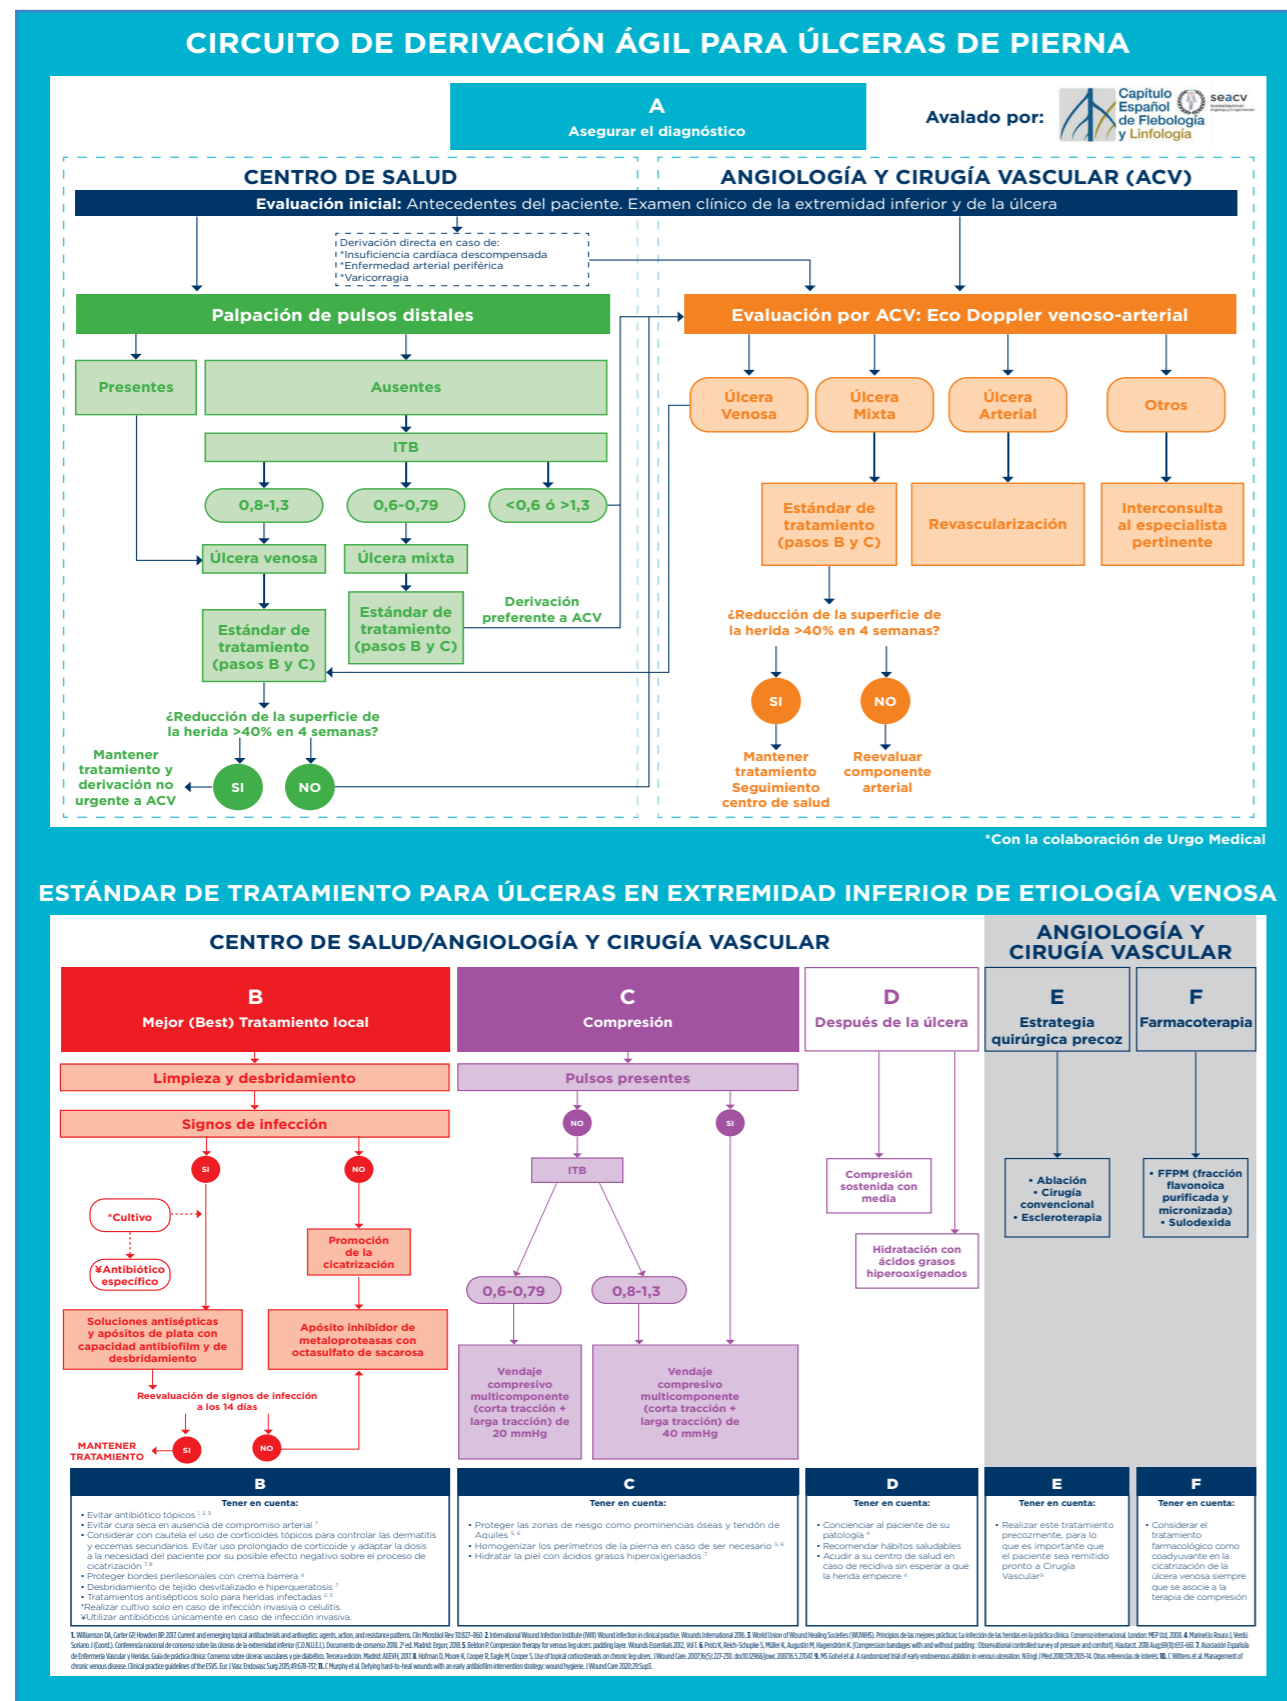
CIRCUITO DE DERIVACIÓN ÁGIL PARA ÚLCERAS DE PIERNA

A
Asegurar el diagnóstico

Avalado por: Capítulo Español de Flebología y Linfología seacv

CENTRO DE SALUD

ANGIOLOGÍA Y CIRUGÍA VASCULAR (ACV)

Evaluación inicial: Antecedentes del paciente. Examen clínico de la extremidad inferior y de la úlcera

Derivación directa en caso de:
*Insuficiencia cardíaca descompensada
*Enfermedad arterial periférica
*Varicorragia

Palpación de pulsos distales

Presentes

Ausentes

ITB

0,8-1,3

0,6-0,79

<0,6 ó >1,3

Úlcera venosa

Úlcera mixta

Estándar de tratamiento (pasos B y C)

Estándar de tratamiento (pasos B y C)

Derivación preferente a ACV

¿Reducción de la superficie de la herida >40% en 4 semanas?

Mantener tratamiento y derivación no urgente a ACV

SI

NO

Evaluación por ACV: Eco Doppler venoso-arterial

Úlcera Venosa

Úlcera Mixta

Úlcera Arterial

Otros

Estándar de tratamiento (pasos B y C)

Revascularización

Interconsulta al especialista pertinente

¿Reducción de la superficie de la herida >40% en 4 semanas?

SI

NO

Mantener tratamiento Seguimiento centro de salud

Reevaluar componente arterial

*Con la colaboración de Urgo Medical

ESTÁNDAR DE TRATAMIENTO PARA ÚLCERAS EN EXTREMIDAD INFERIOR DE ETIOLOGÍA VENOSA

CENTRO DE SALUD/ANGIOLOGÍA Y CIRUGÍA VASCULAR

ANGIOLOGÍA Y CIRUGÍA VASCULAR

B
Mejor (Best) Tratamiento local

C
Compresión

D
Después de la úlcera

E
Estrategia quirúrgica precoz

F
Farmacoterapia

Limpieza y desbridamiento

Signos de infección

SI

NO

*Cultivo

¥Antibiótico específico

Promoción de la cicatrización

Soluciones antisépticas y apósitos de plata con capacidad antibiofilm y de desbridamiento

Apósito inhibidor de metaloproteasas con octasulfato de sacarosa

Reevaluación de signos de infección a los 14 días

MANTENER TRATAMIENTO

SI

NO

Pulsos presentes

NO

SI

ITB

0,6-0,79

0,8-1,3

Vendaje compresivo multicomponente (corta tracción + larga tracción) de 20 mmHg

Vendaje compresivo multicomponente (corta tracción + larga tracción) de 40 mmHg

Compresión sostenida con media

Hidratación con ácidos grasos hiperoxigenados

• Ablación
• Cirugía convencional
• Escleroterapia

• FFPM (fracción flavonoica purificada y micronizada)
• Sulodexida

B
Tener en cuenta:
• Evitar antibiótico tópicos $^{1,2,3}$
• Evitar cura seca en ausencia de compromiso arterial $^{7}$
• Considerar con cautela el uso de corticoides tópicos para controlar las dermatitis y eccemas secundarios. Evitar uso prolongado de corticoide y adaptar la dosis a la necesidad del paciente por su posible efecto negativo sobre el proceso de cicatrización $^{7,8}$
• Proteger bordes perilesionales con crema barrera $^{4}$
• Desbridamiento de tejido desvitalizado e hiperqueratosis $^{7}$
• Tratamientos antisépticos solo para heridas infectadas $^{2,3}$
*Realizar cultivo solo en caso de infección invasiva o celulitis.
¥Utilizar antibióticos únicamente en caso de infección invasiva.

C
Tener en cuenta:
• Proteger las zonas de riesgo como prominencias óseas y tendón de Aquiles $^{5,6}$
• Homogenizar los perímetros de la pierna en caso de ser necesario $^{5,6}$
• Hidratar la piel con ácidos grasos hiperoxigenados $^{7}$

D
Tener en cuenta:
• Concienciar al paciente de su patología $^{4}$
• Recomendar hábitos saludables
• Acudir a su centro de salud en caso de recidiva sin esperar a que la herida empeore $^{4}$

E
Tener en cuenta:
• Realizar este tratamiento precozmente, para lo que es importante que el paciente sea remitido pronto a Cirugía Vascular$^{9}$

F
Tener en cuenta:
• Considerar el tratamiento farmacológico como coadyuvante en la cicatrización de la úlcera venosa siempre que se asocie a la terapia de compresión

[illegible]